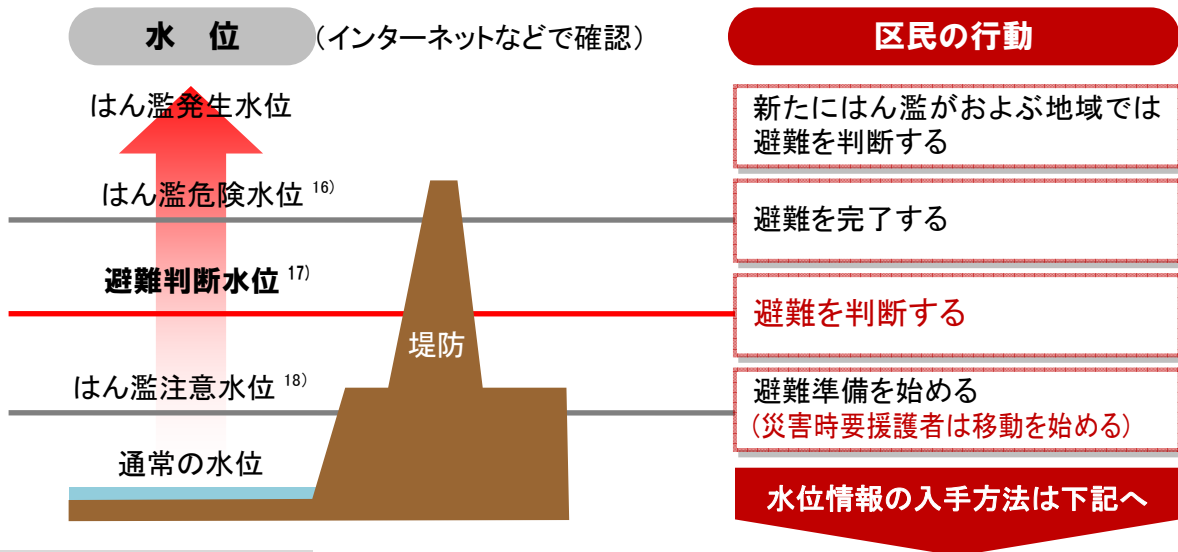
水　位　（インターネットなどで確認）

区民の行動

はん濫発生水位

新たにはん濫がおよぶ地域では避難を判断する

はん濫危険水位 $^{16)}$

避難を完了する

避難判断水位 $^{17)}$

避難を判断する

堤防

はん濫注意水位 $^{18)}$

避難準備を始める
（災害時要援護者は移動を始める）

通常の水位

水位情報の入手方法は下記へ